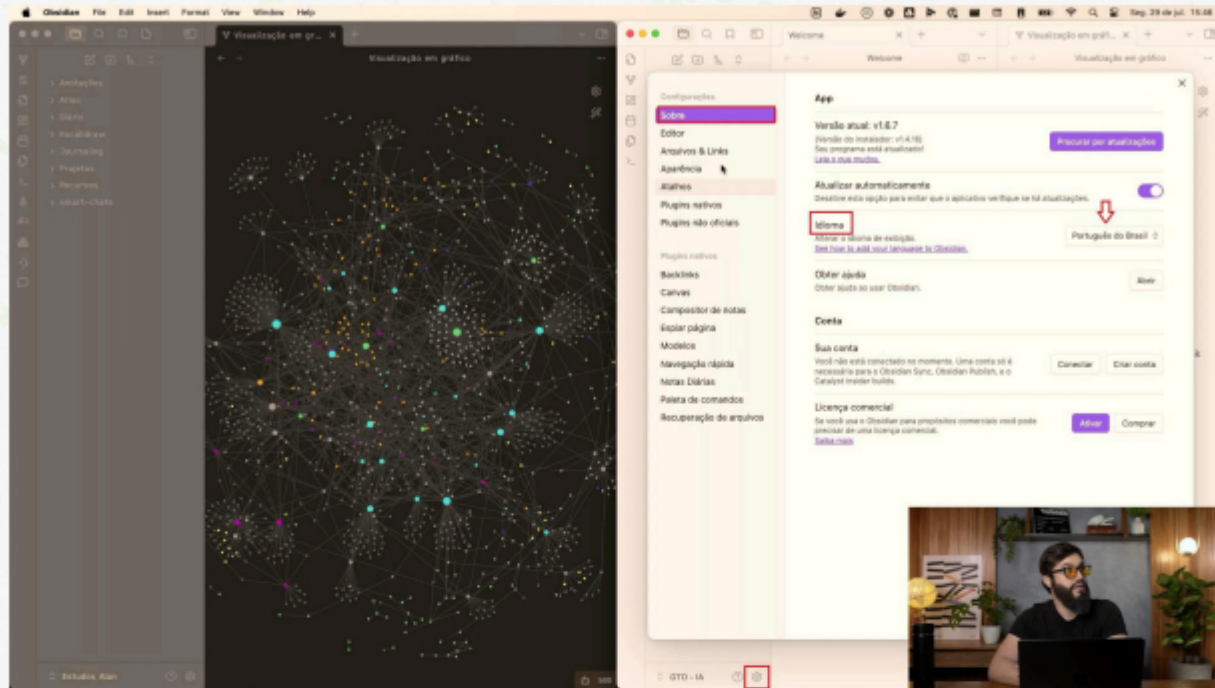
Obsidian File Edit Insert Format View Window Help

Seg. 29 de jul. 15:48

Visualização em gr...

Visualização em gráfico

Anotações
Atlas
Diário
Excalidraw
Journaling
Projetos
Recursos
smart-chats

Estudos Alan

Welcome

Visualização em gráfi...

Welcome

Visualização em gráfico

Configurações
Sobre
Editor
Arquivos & Links
Aparência
Atalhos
Plugins nativos
Plugins não oficiais

Plugins nativos
Backlinks
Canvas
Compositor de notas
Espiar página
Modelos
Navegação rápida
Notas Diárias
Paleta de comandos
Recuperação de arquivos

App

Versão atual: v1.6.7
(Versão do instalador: v1.4.16)
Seu programa está atualizado!
Leia o que mudou.

Procurar por atualizações

Atualizar automaticamente
Desative esta opção para evitar que o aplicativo verifique se há atualizações.

Idioma
Alterar o idioma de exibição.
See how to add your language to Obsidian.

Português do Brasil

Obter ajuda
Obter ajuda ao usar Obsidian.

Abrir

Conta

Sua conta
Você não está conectado no momento. Uma conta só é necessária para o Obsidian Sync, Obsidian Publish, e o Catalyst insider builds.

Conectar
Criar conta

Licença comercial
Se você usa o Obsidian para propósitos comerciais você pode precisar de uma licença comercial.
Saiba mais.

Ativar
Comprar

GTD - IA